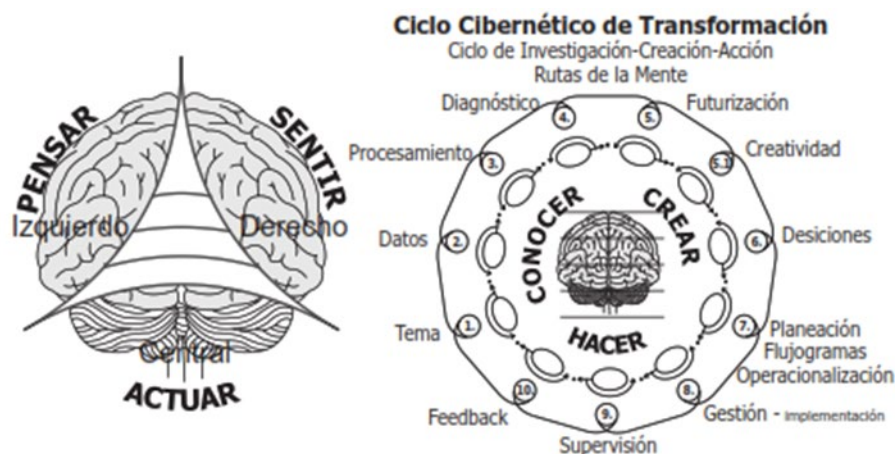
PENSAR

SENTIR

Izquierdo

Derecho

Central

ACTUAR

Ciclo Cibernético de Transformación

Ciclo de Investigación-Creación-Acción

Rutas de la Mente

Diagnóstico 4.

5. Futurización

Procesamiento 3.

5.1 Creatividad

Datos 2.

6. Desiciones

Tema 1.

7. Planeación Flujogramas Operacionalización

Feedback 10.

9. Supervisión

8. Gestión - implementación

CONOCER

CREAR

HACER